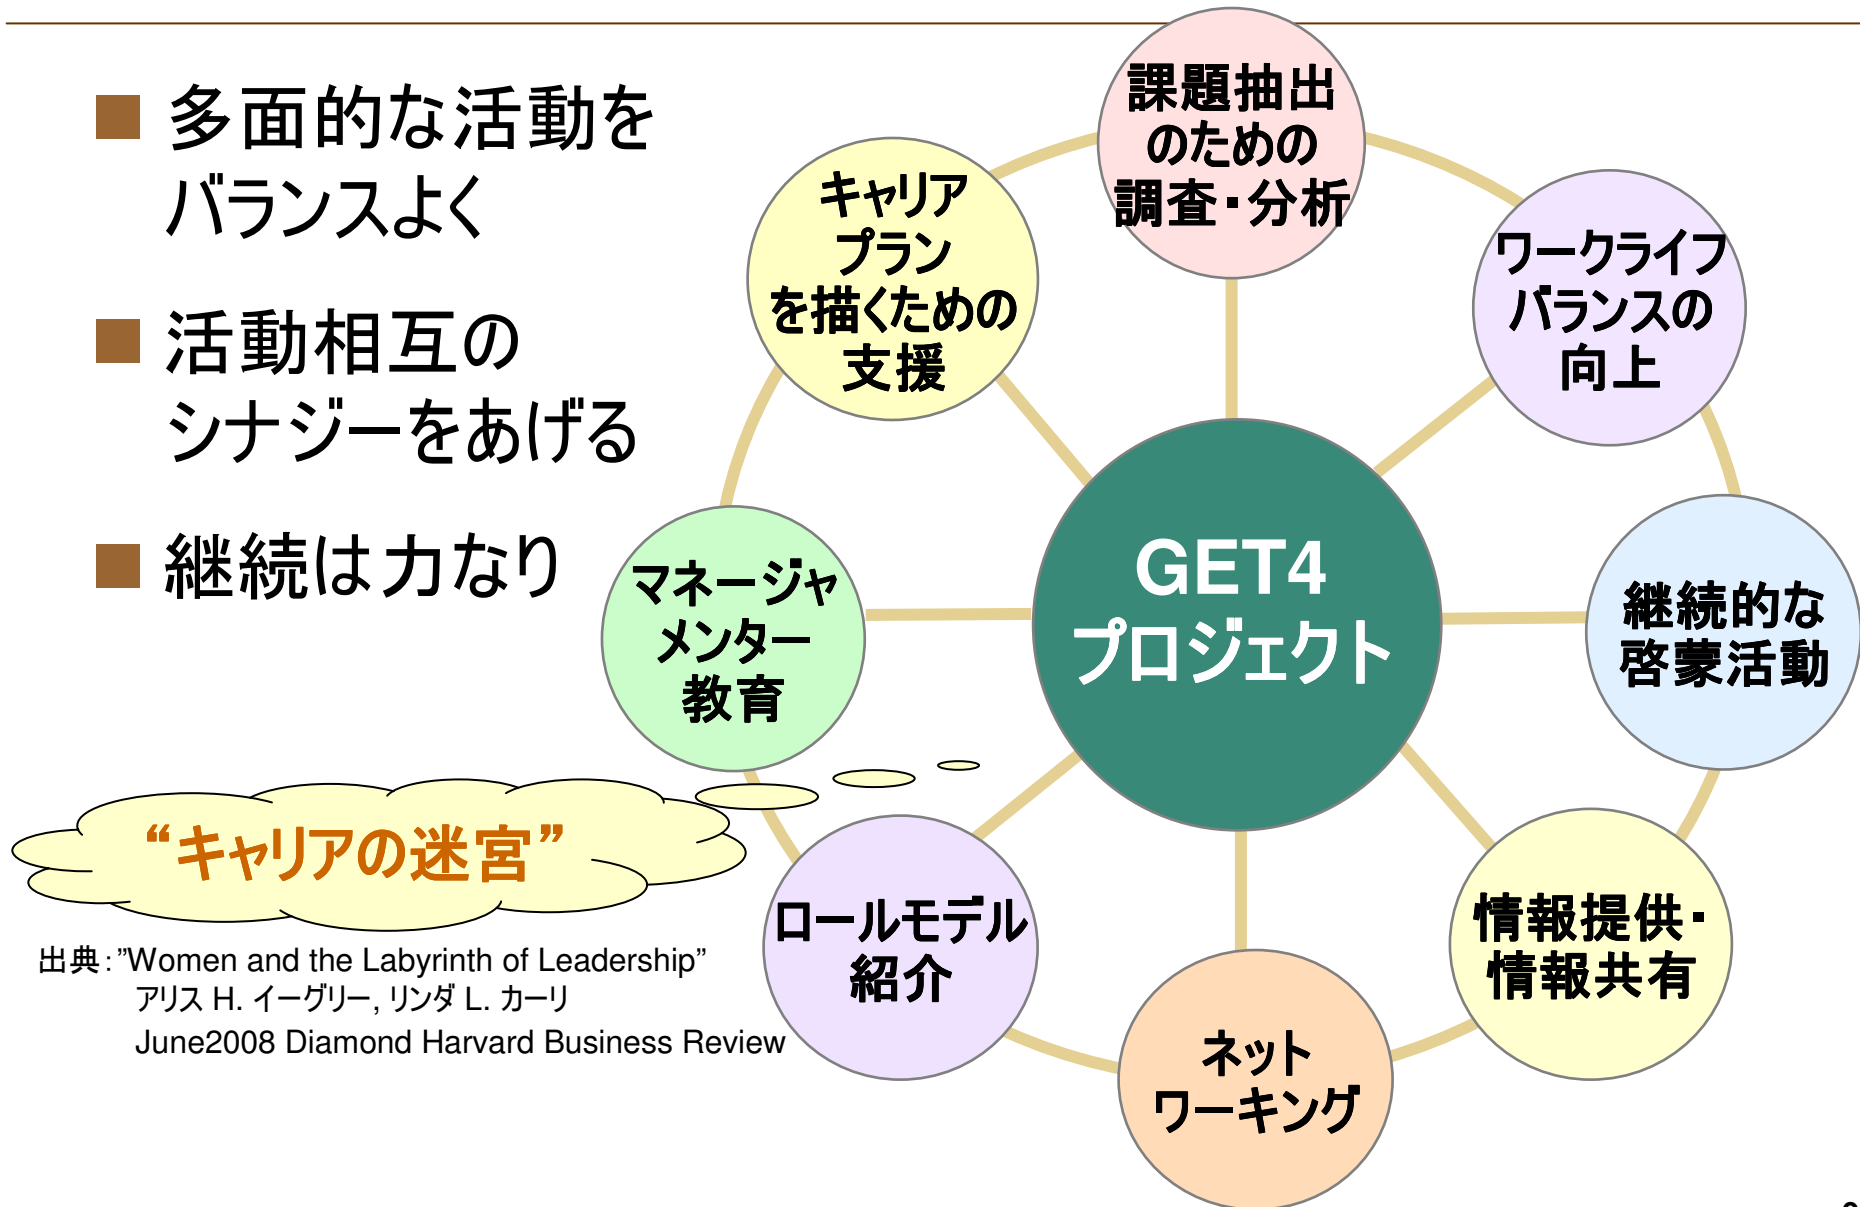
■ 多面的な活動をバランスよく

■ 活動相互のシナジーをあげる

■ 継続は力なり

“キャリアの迷宮”

出典:”Women and the Labyrinth of Leadership”
アリス H. イーグリー, リンダ L. カーリ
June2008 Diamond Harvard Business Review

GET4 プロジェクト

課題抽出のための調査・分析

ワークライフバランスの向上

継続的な啓蒙活動

情報提供・情報共有

ネットワーキング

ロールモデル紹介

マネージャメンター教育

キャリアプランを描くための支援